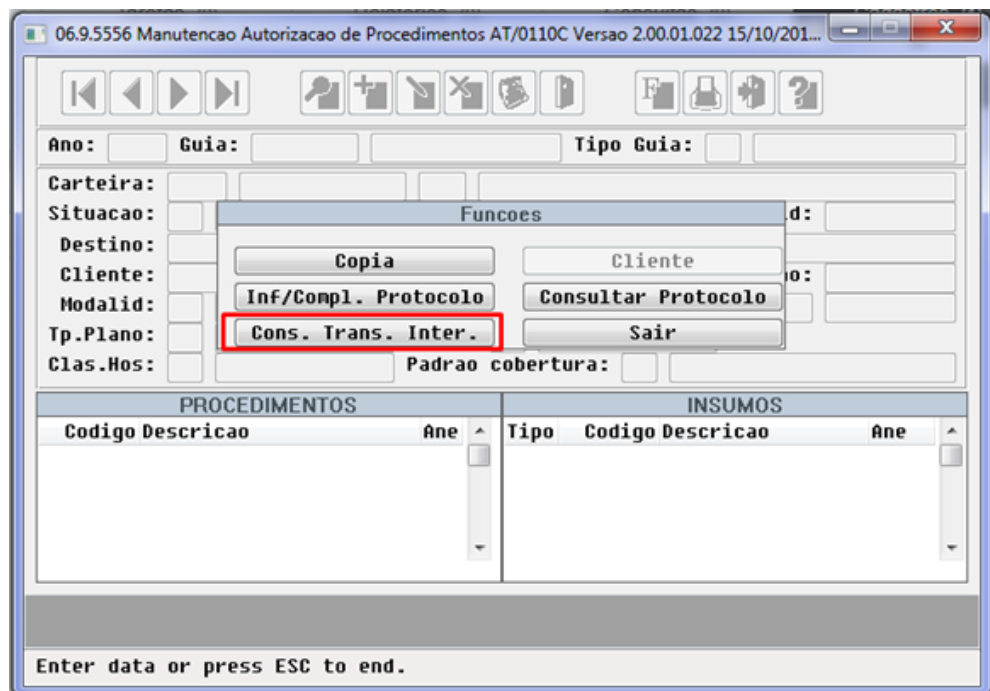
06.9.5556 Manutencao Autorizacao de Procedimentos AT/0110C Versao 2.00.01.022 15/10/201...

Ano: Guia: Tipo Guia:

Carteira:

Situacao: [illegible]d:

Destino:

Cliente: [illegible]o:

Modalid:

Tp.Plano:

Clas.Hos: Padrao cobertura:

Funcoes

Copia

Cliente

Inf/Compl. Protocolo

Consultar Protocolo

Cons. Trans. Inter.

Sair

| PROCEDIMENTOS | | |
|---|---|---|
| Codigo | Descricao | Ane |

| INSUMOS | | | |
|---|---|---|---|
| Tipo | Codigo | Descricao | Ane |

Enter data or press ESC to end.